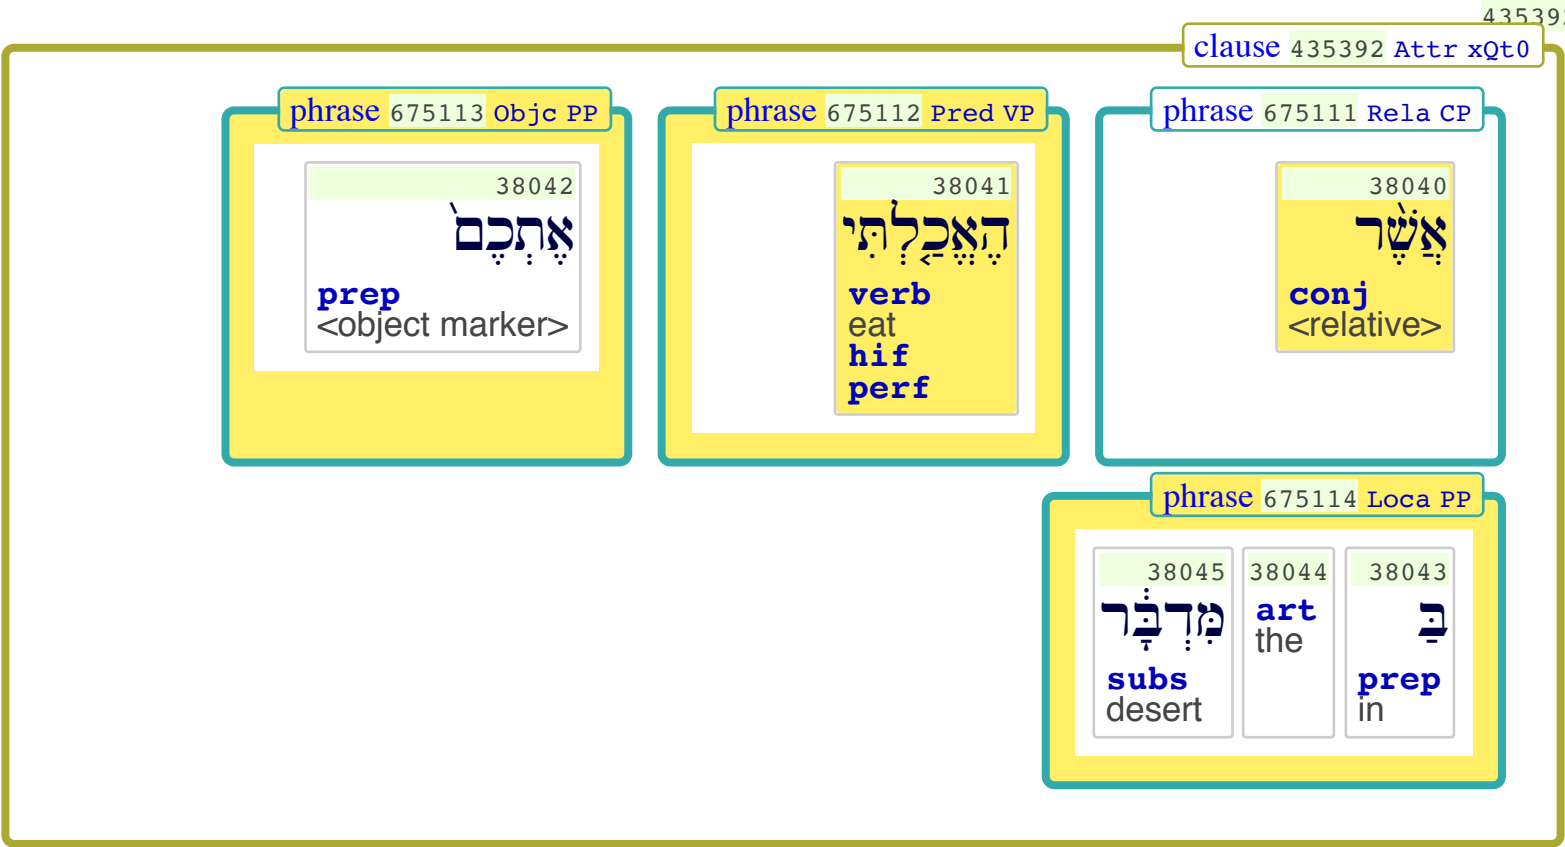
43539

clause 435392 Attr xQt0

phrase 675111 Rela CP

38040
אֲשֶׁ֨ר
conj
<relative>

phrase 675112 Pred VP

38041
הֶאֱכַ֫לְתִּי
verb
eat
hif
perf

phrase 675113 Objc PP

38042
אֶתְכֶם֙
prep
<object marker>

phrase 675114 Loca PP

38043
בַּ
prep
in

38044
art
the

38045
מִּדְבָּ֔ר
subs
desert